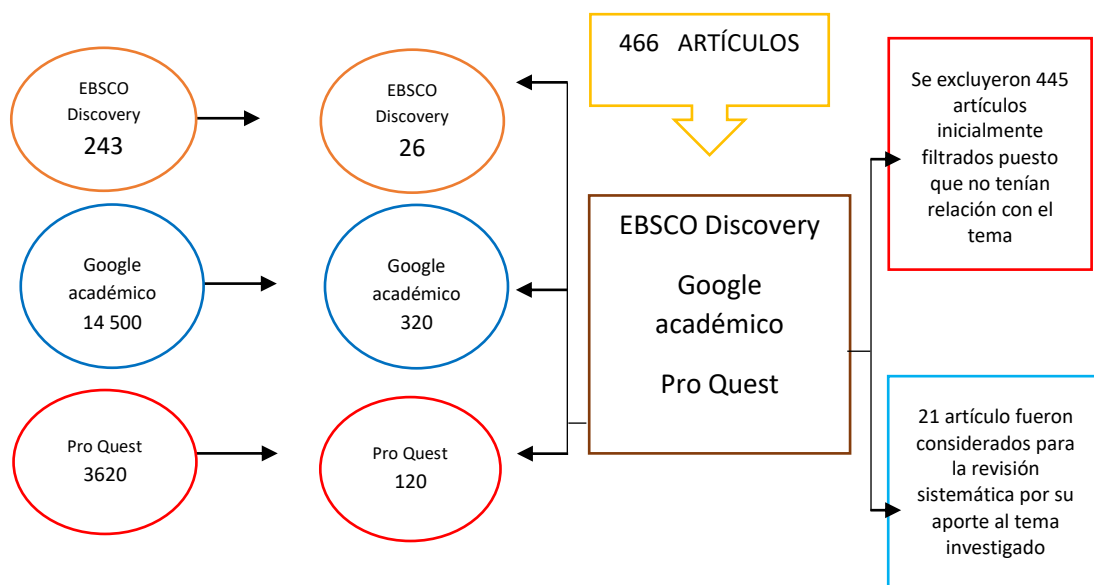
EBSCO Discovery 243

EBSCO Discovery 26

466 ARTÍCULOS

Se excluyeron 445 artículos inicialmente filtrados puesto que no tenían relación con el tema

Google académico 14 500

Google académico 320

EBSCO Discovery

Google académico

Pro Quest

Pro Quest 3620

Pro Quest 120

21 artículo fueron considerados para la revisión sistemática por su aporte al tema investigado